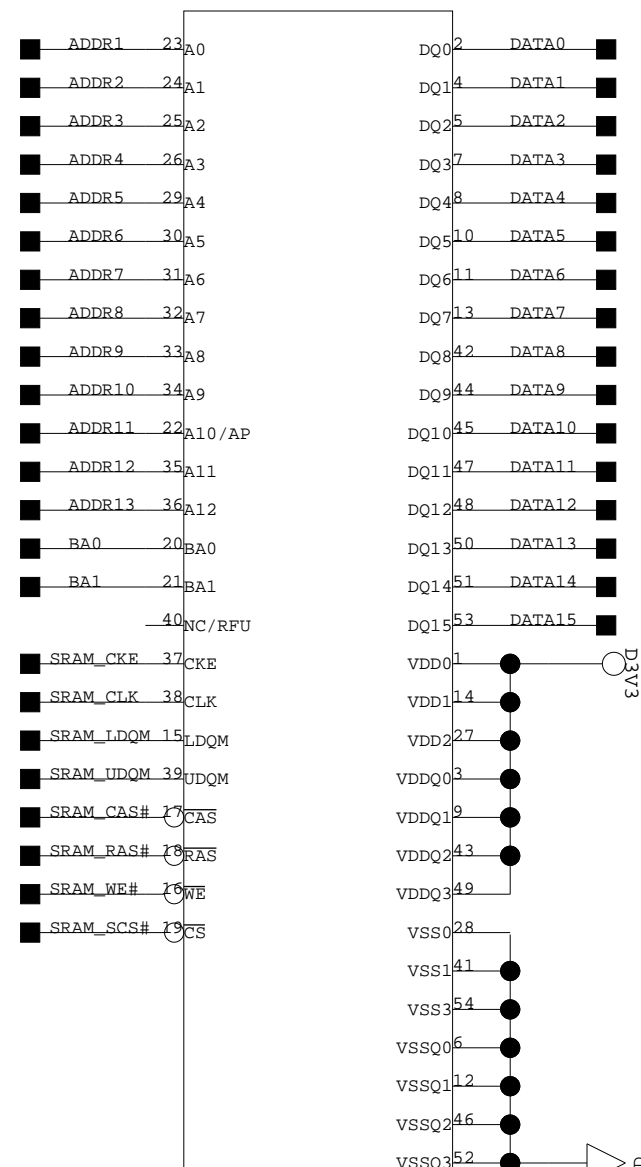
ADDR1 23 A0
ADDR2 24 A1
ADDR3 25 A2
ADDR4 26 A3
ADDR5 29 A4
ADDR6 30 A5
ADDR7 31 A6
ADDR8 32 A7
ADDR9 33 A8
ADDR10 34 A9
ADDR11 22 A10/AP
ADDR12 35 A11
ADDR13 36 A12
BA0 20 BA0
BA1 21 BA1
40 NC/RFU
SRAM_CKE 37 CKE
SRAM_CLK 38 CLK
SRAM_LDQM 15 LDQM
SRAM_UDQM 39 UDQM
SRAM_CAS# 17 $\overline{CAS}$
SRAM_RAS# 18 $\overline{RAS}$
SRAM_WE# 16 $\overline{WE}$
SRAM_SCS# 19 $\overline{CS}$

DQ0 2 DATA0
DQ1 4 DATA1
DQ2 5 DATA2
DQ3 7 DATA3
DQ4 8 DATA4
DQ5 10 DATA5
DQ6 11 DATA6
DQ7 13 DATA7
DQ8 42 DATA8
DQ9 44 DATA9
DQ10 45 DATA10
DQ11 47 DATA11
DQ12 48 DATA12
DQ13 50 DATA13
DQ14 51 DATA14
DQ15 53 DATA15
VDD0 1
D3V3
VDD1 14
VDD2 27
VDDQ0 3
VDDQ1 9
VDDQ2 43
VDDQ3 49
VSS0 28
VSS1 41
VSS3 54
VSSQ0 6
VSSQ1 12
VSSQ2 46
VSSQ3 52